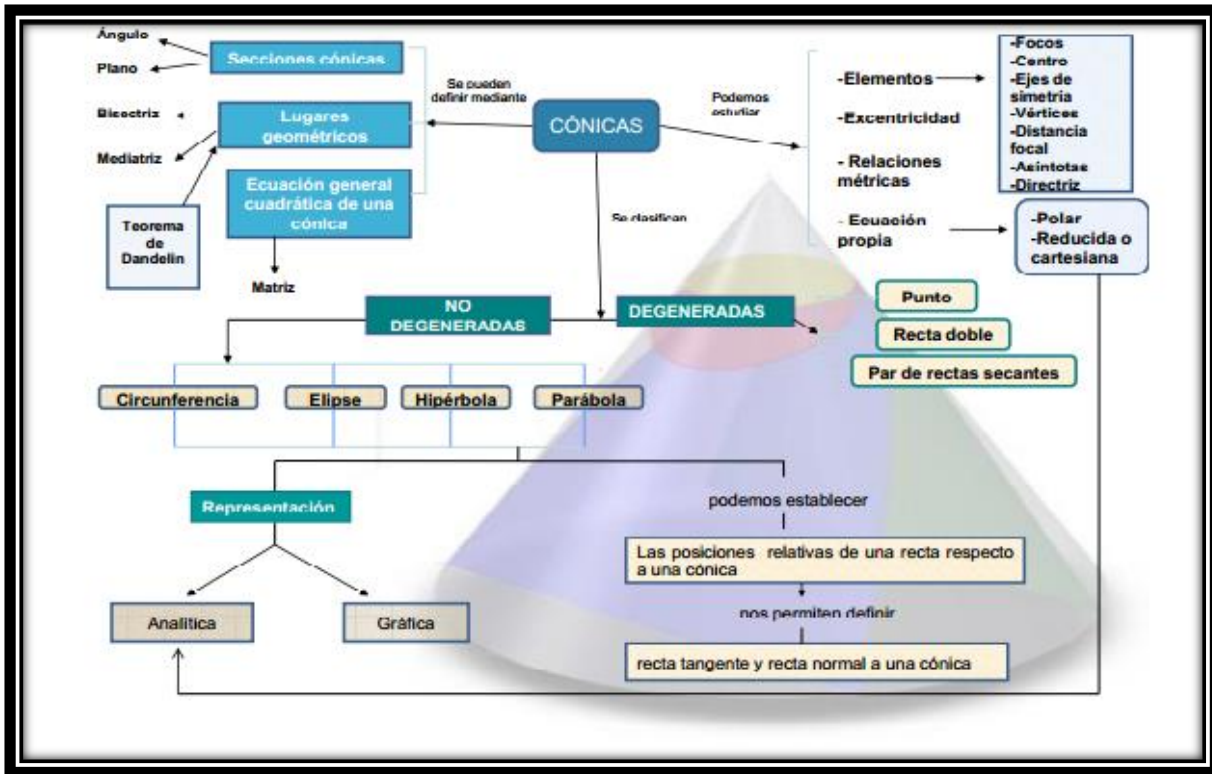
Ángulo

Plano

Secciones cónicas

Bisectriz

Lugares geométricos

Mediatriz

Ecuación general cuadrática de una cónica

Teorema de Dandelin

Matriz

Se pueden definir mediante

CÓNICAS

Podemos estudiar

-Elementos

-Excentricidad

- Relaciones métricas

- Ecuación propia

-Focos
-Centro
-Ejes de simetría
-Vértices
-Distancia focal
-Asíntotas
-Directriz

-Polar
-Reducida o cartesiana

Se clasifican

NO DEGENERADAS

DEGENERADAS

Punto

Recta doble

Par de rectas secantes

Circunferencia

Elipse

Hipérbola

Parábola

Representación

podemos establecer

Las posiciones relativas de una recta respecto a una cónica

nos permiten definir

recta tangente y recta normal a una cónica

Analítica

Gráfica